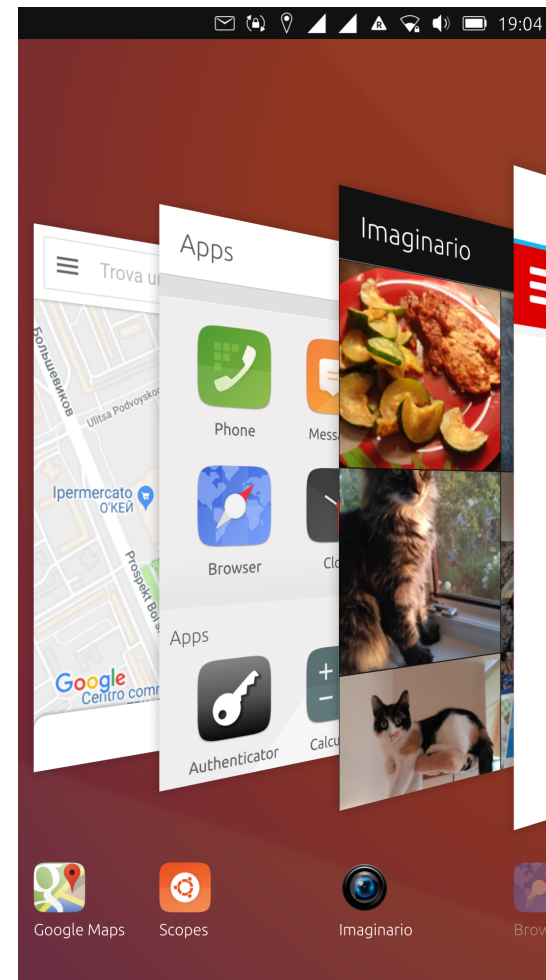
19:04

Trova u

Большевиков

Ulitsa Podvoysko

Ipermercato О'КЕЙ

Prospekt Bol

Google

Centro comm

Apps

Phone

Mess

Browser

Clo

Apps

Authenticator

Calcu

Imaginario

Google Maps

Scopes

Imaginario

Brow